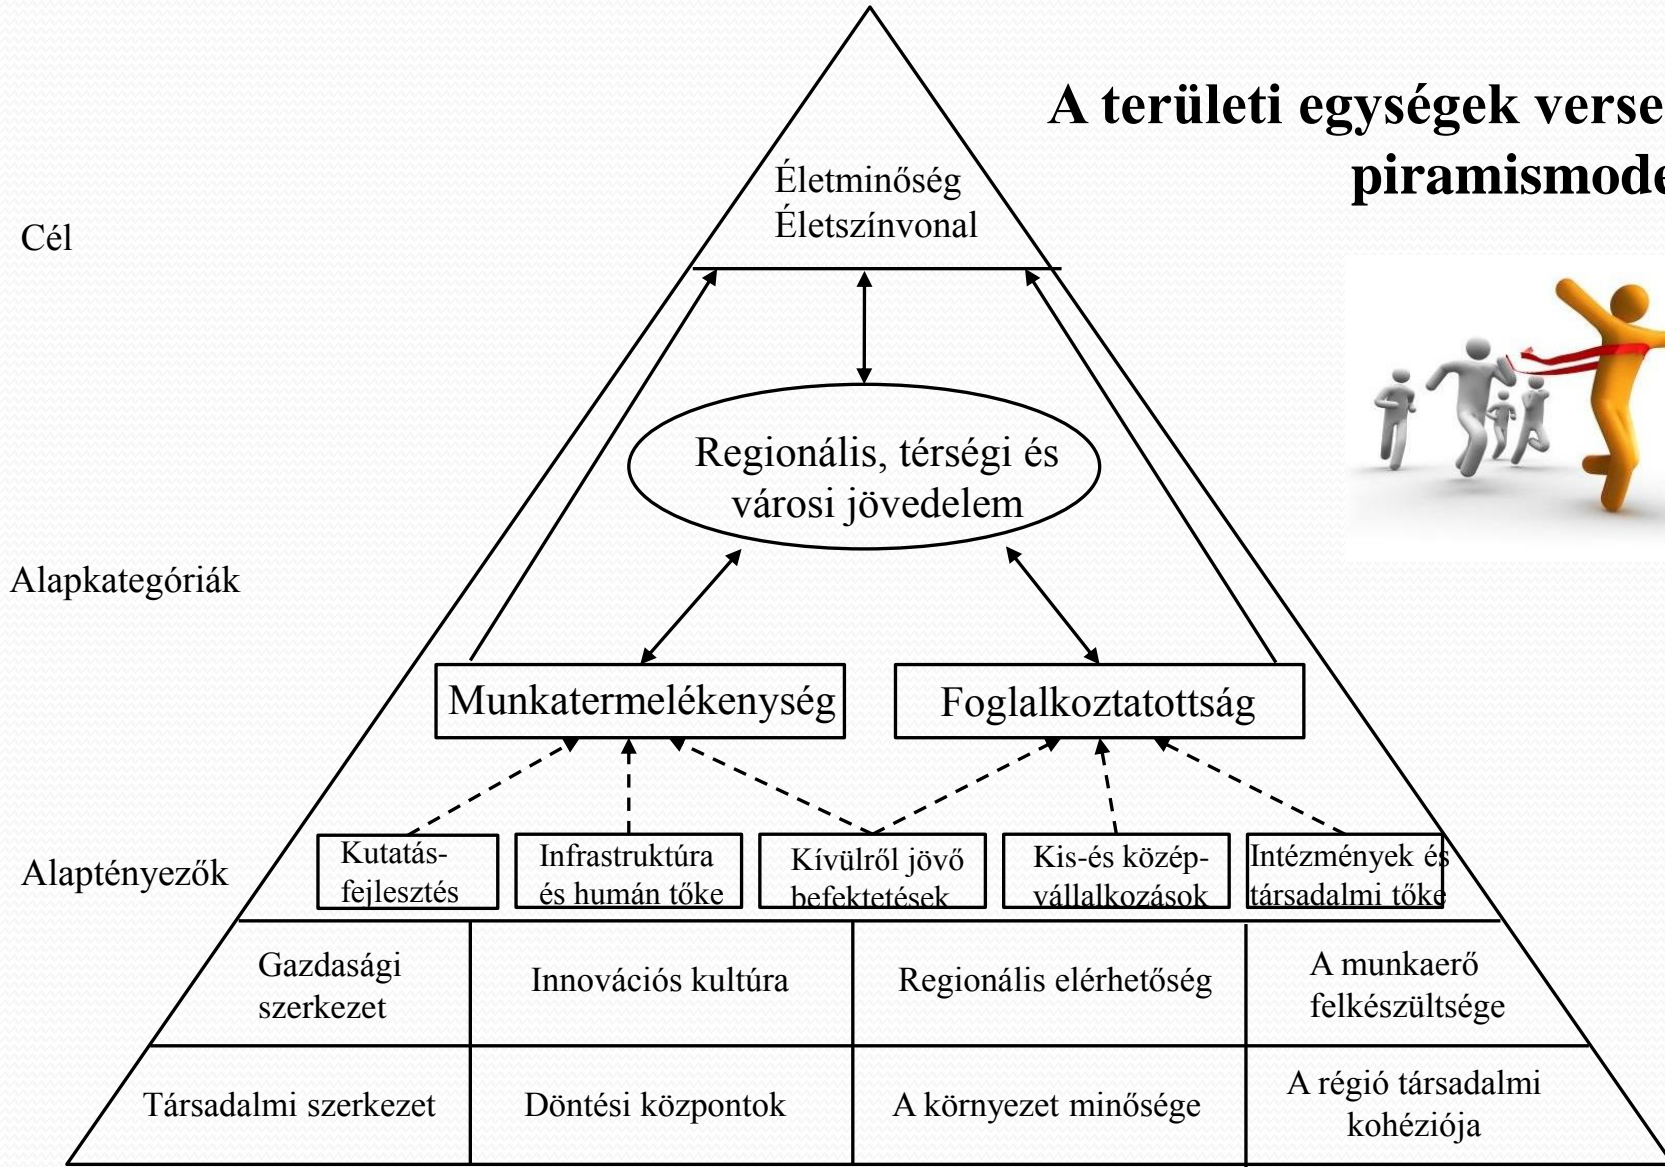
A területi egységek verse
piramismode

Cél

Életminőség
Életszínvonal

Regionális, térségi és városi jövedelem

Alapkategóriák

Munkatermelékenység

Foglalkoztatottság

Alaptényezők

Kutatás-fejlesztés

Infrastruktúra és humán tőke

Kívülről jövő befektetések

Kis-és közép-vállalkozások

Intézmények és társadalmi tőke

| Gazdasági szerkezet | Innovációs kultúra | Regionális elérhetőség | A munkaerő felkészültsége |
|---|---|---|---|
| Társadalmi szerkezet | Döntési központok | A környezet minősége | A régió társadalmi kohéziója |